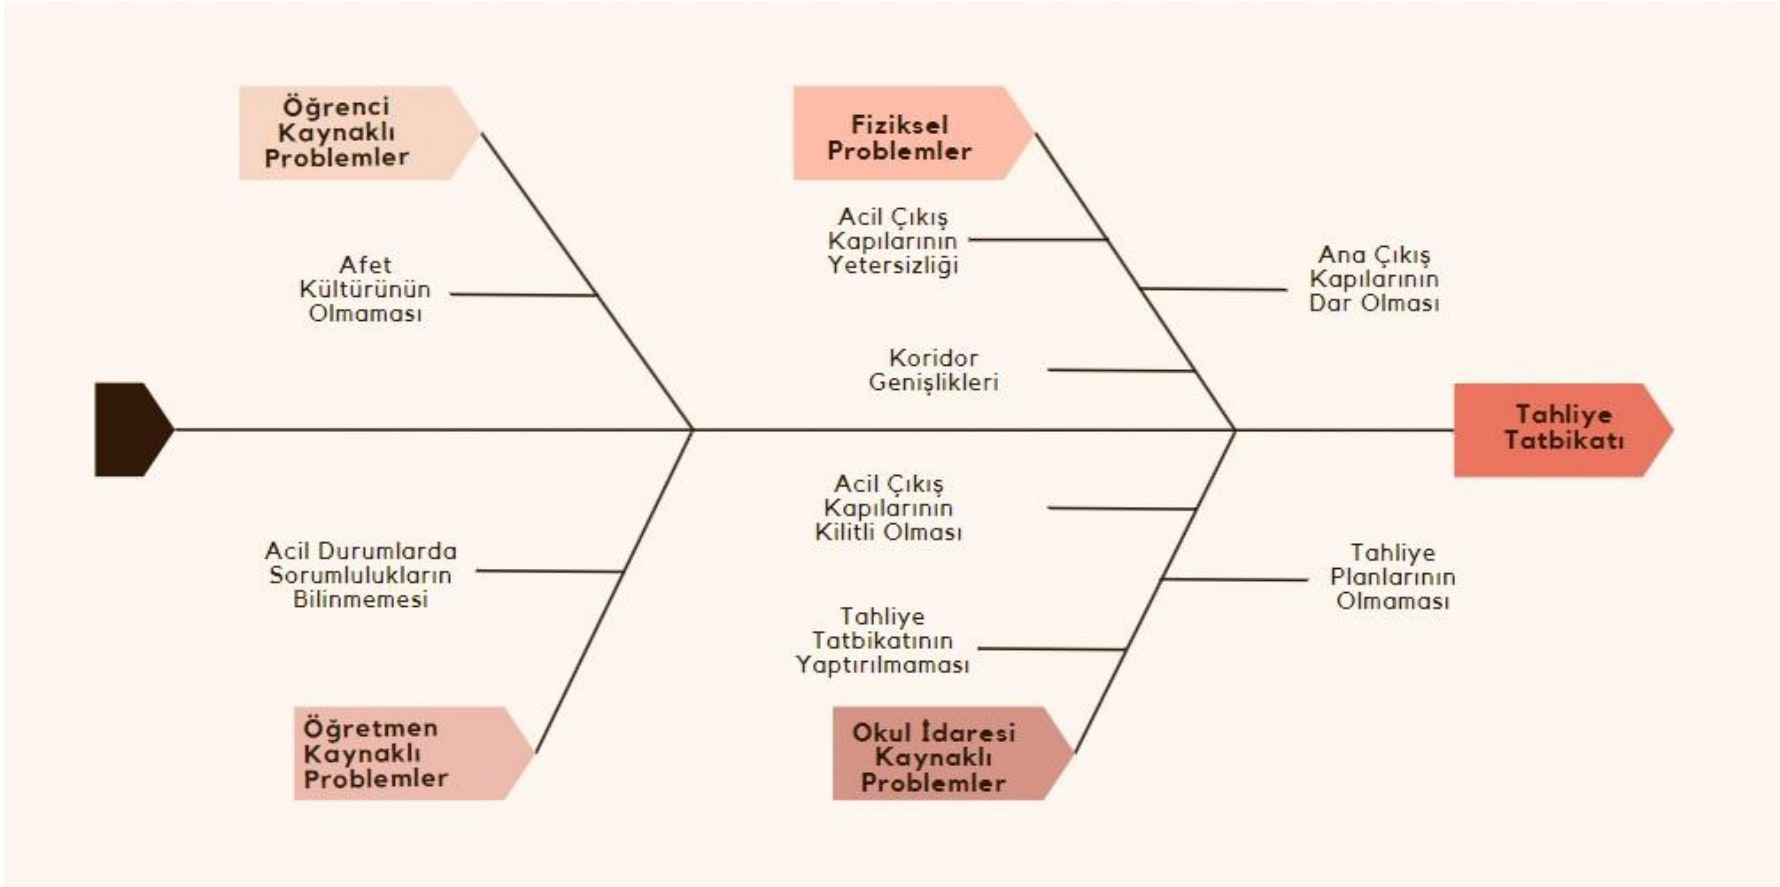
Öğrenci Kaynaklı Problemler

Afet Kültürünün Olmaması

Fiziksel Problemler

Acil Çıkış Kapılarının Yetersizliği

Ana Çıkış Kapılarının Dar Olması

Koridor Genişlikleri

Tahliye Tatbikatı

Acil Çıkış Kapılarının Kilitli Olması

Tahliye Planlarının Olmaması

Tahliye Tatbikatının Yaptırılmaması

Acil Durumlarda Sorumlulukların Bilinmemesi

Öğretmen Kaynaklı Problemler

Okul İdaresi Kaynaklı Problemler